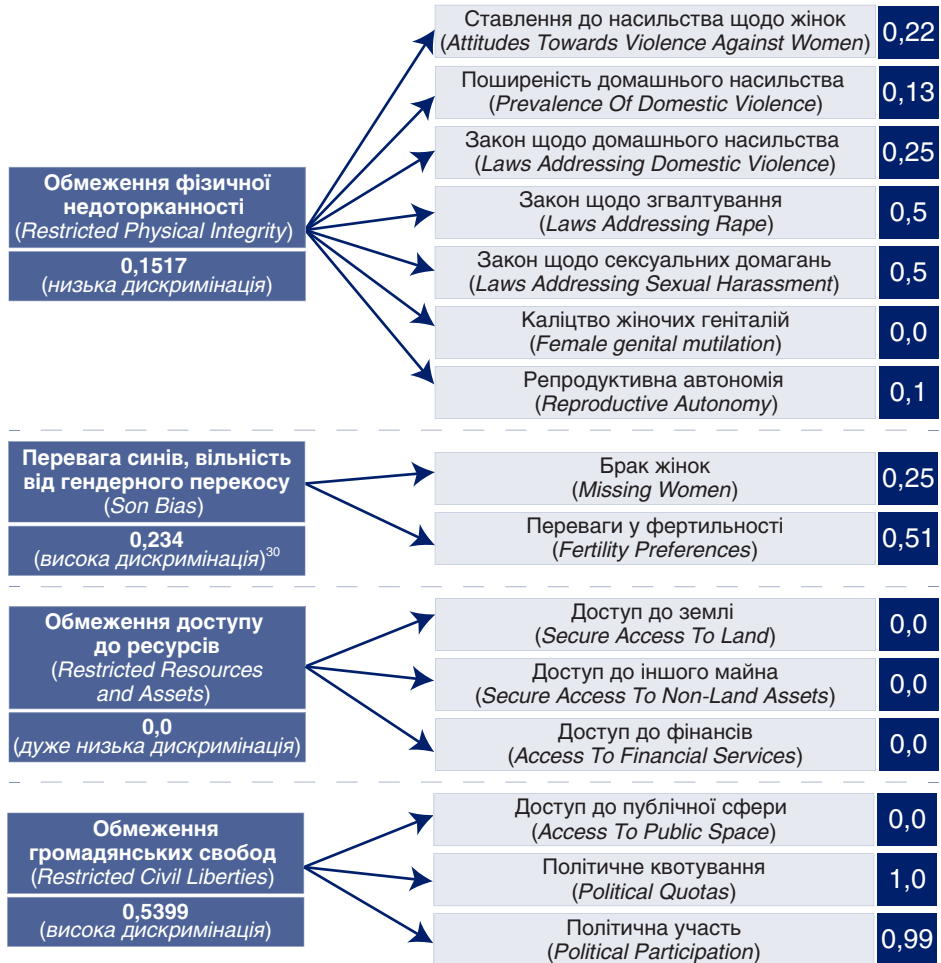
Обмеження фізичної недоторканності
(Restricted Physical Integrity)

0,1517
(низька дискримінація)

Ставлення до насильства щодо жінок
(Attitudes Towards Violence Against Women)
0,22

Поширеність домашнього насильства
(Prevalence Of Domestic Violence)
0,13

Закон щодо домашнього насильства
(Laws Addressing Domestic Violence)
0,25

Закон щодо згвалтування
(Laws Addressing Rape)
0,5

Закон щодо сексуальних домагань
(Laws Addressing Sexual Harassment)
0,5

Каліцтво жіночих геніталій
(Female genital mutilation)
0,0

Репродуктивна автономія
(Reproductive Autonomy)
0,1

Перевага синів, вільність від гендерного перекосу
(Son Bias)

0,234
(висока дискримінація)$^{30}$

Брак жінок
(Missing Women)
0,25

Переваги у фертильності
(Fertility Preferences)
0,51

Обмеження доступу до ресурсів
(Restricted Resources and Assets)

0,0
(дуже низька дискримінація)

Доступ до землі
(Secure Access To Land)
0,0

Доступ до іншого майна
(Secure Access To Non-Land Assets)
0,0

Доступ до фінансів
(Access To Financial Services)
0,0

Обмеження громадянських свобод
(Restricted Civil Liberties)

0,5399
(висока дискримінація)

Доступ до публічної сфери
(Access To Public Space)
0,0

Політичне квотування
(Political Quotas)
1,0

Політична участь
(Political Participation)
0,99